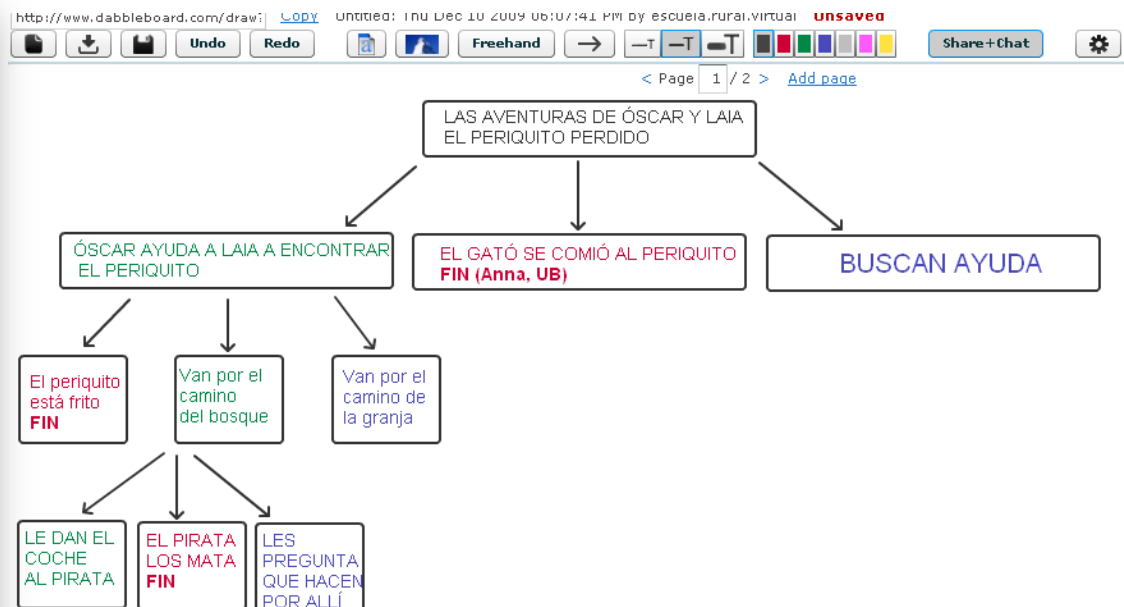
http://www.dabbleboard.com/draw Copy Untitled: Thu Dec 10 2009 06:07:41 PM by escuela.rural.virtual Unsaved

Undo Redo Freehand Share+Chat

< Page 1 / 2 > Add page

LAS AVENTURAS DE ÓSCAR Y LAIA
EL PERIQUITO PERDIDO

ÓSCAR AYUDA A LAIA A ENCONTRAR EL PERIQUITO

EL GATÓ SE COMIÓ AL PERIQUITO
FIN (Anna, UB)

BUSCAN AYUDA

El periquito está frito
FIN

Van por el camino del bosque

Van por el camino de la granja

LE DAN EL COCHE AL PIRATA

EL PIRATA LOS MATA
FIN

LES PREGUNTA QUE HACEN POR ALLÍ